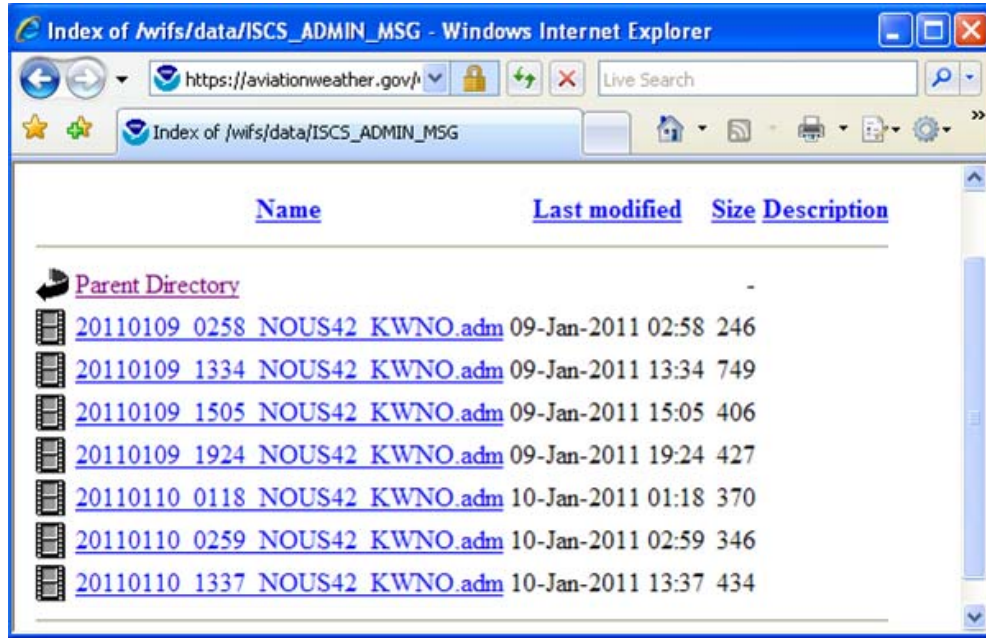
Index of /wifs/data/ISCS_ADMIN_MSG - Windows Internet Explorer

https://aviationweather.gov/

Live Search

Index of /wifs/data/ISCS_ADMIN_MSG

| Name | Last modified | Size | Description |
|---|---|---|---|
| Parent Directory | | - | |
| 20110109_0258_NOUS42_KWNO.adm | 09-Jan-2011 02:58 | 246 | |
| 20110109_1334_NOUS42_KWNO.adm | 09-Jan-2011 13:34 | 749 | |
| 20110109_1505_NOUS42_KWNO.adm | 09-Jan-2011 15:05 | 406 | |
| 20110109_1924_NOUS42_KWNO.adm | 09-Jan-2011 19:24 | 427 | |
| 20110110_0118_NOUS42_KWNO.adm | 10-Jan-2011 01:18 | 370 | |
| 20110110_0259_NOUS42_KWNO.adm | 10-Jan-2011 02:59 | 346 | |
| 20110110_1337_NOUS42_KWNO.adm | 10-Jan-2011 13:37 | 434 | |